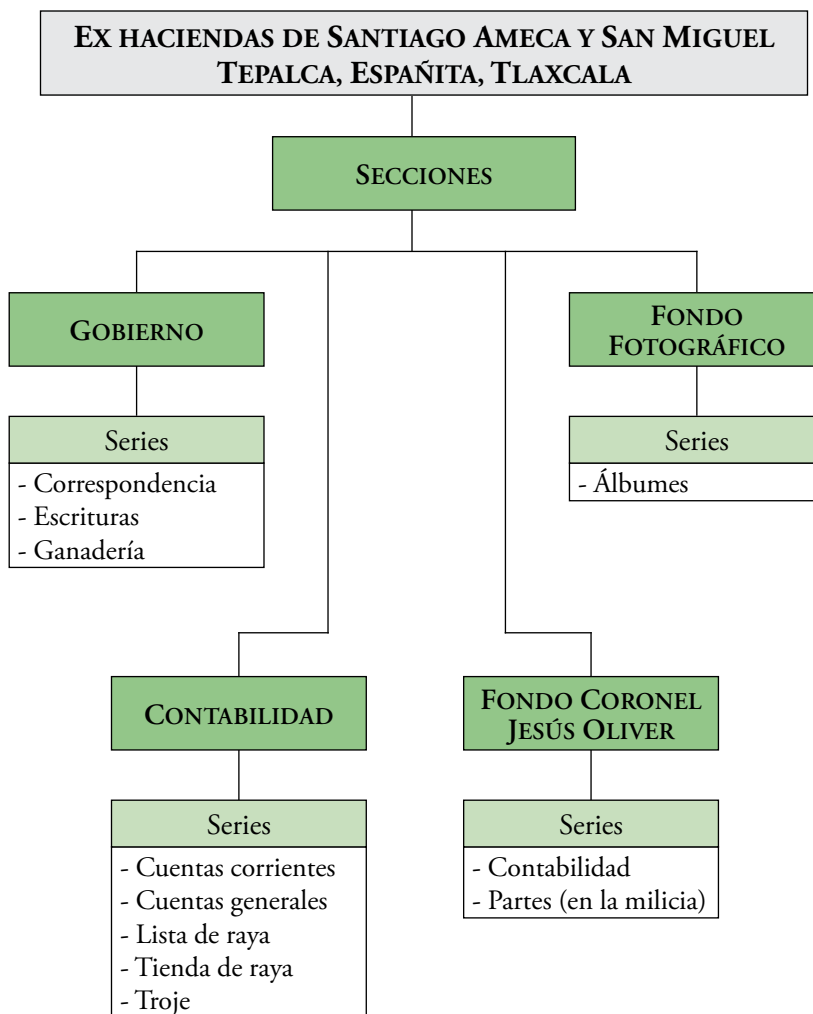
Ex haciendas de Santiago Ameca y San Miguel Tepalca, Españita, Tlaxcala

Secciones

Gobierno

Series

- Correspondencia
- Escrituras
- Ganadería

Fondo Fotográfico

Series

- Álbumes

Contabilidad

Series

- Cuentas corrientes
- Cuentas generales
- Lista de raya
- Tienda de raya
- Troje

Fondo Coronel Jesús Oliver

Series

- Contabilidad
- Partes (en la milicia)